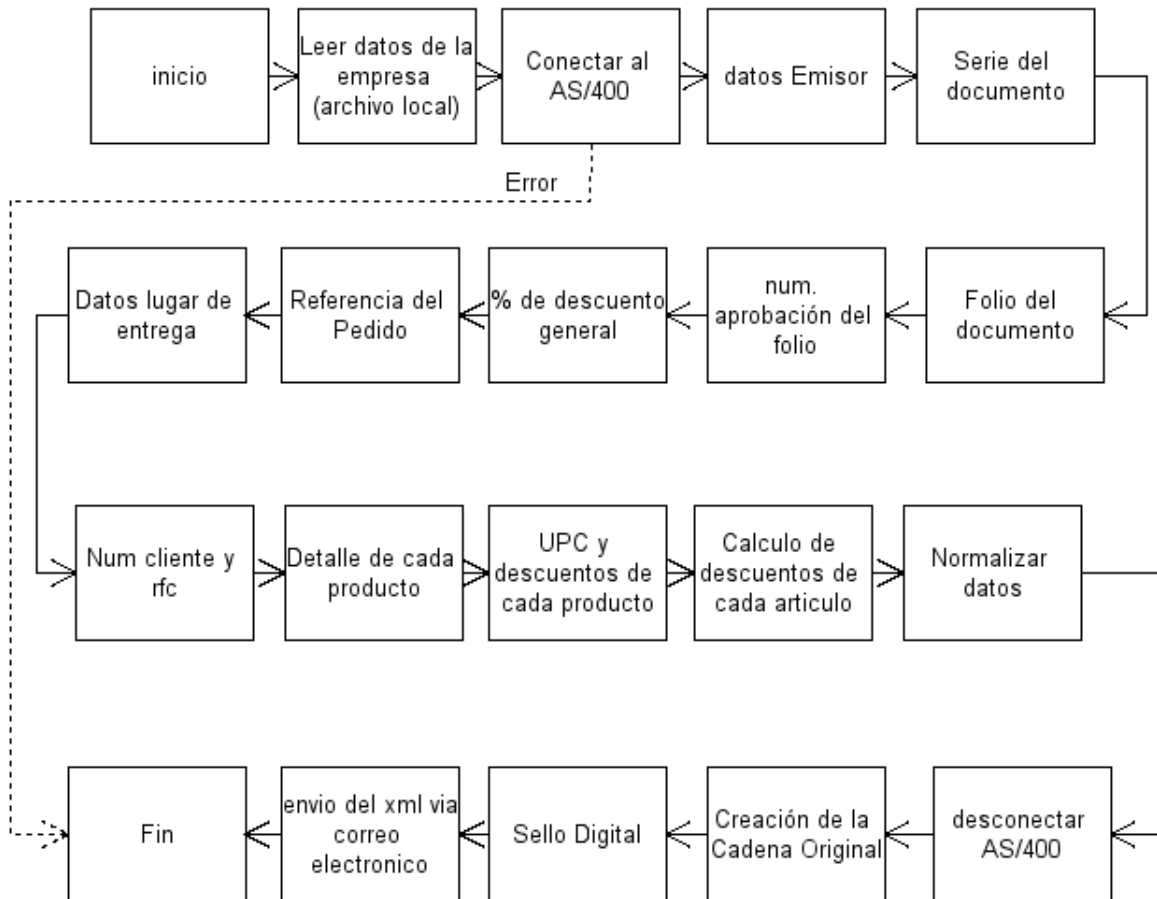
inicio

Leer datos de la empresa (archivo local)

Conectar al AS/400

datos Emisor

Serie del documento

Error

Folio del documento

num. aprobación del folio

% de descuento general

Referencia del Pedido

Datos lugar de entrega

Num cliente y rfc

Detalle de cada producto

UPC y descuentos de cada producto

Calculo de descuentos de cada articulo

Normalizar datos

desconectar AS/400

Creación de la Cadena Original

Sello Digital

envio del xml via correo electronico

Fin